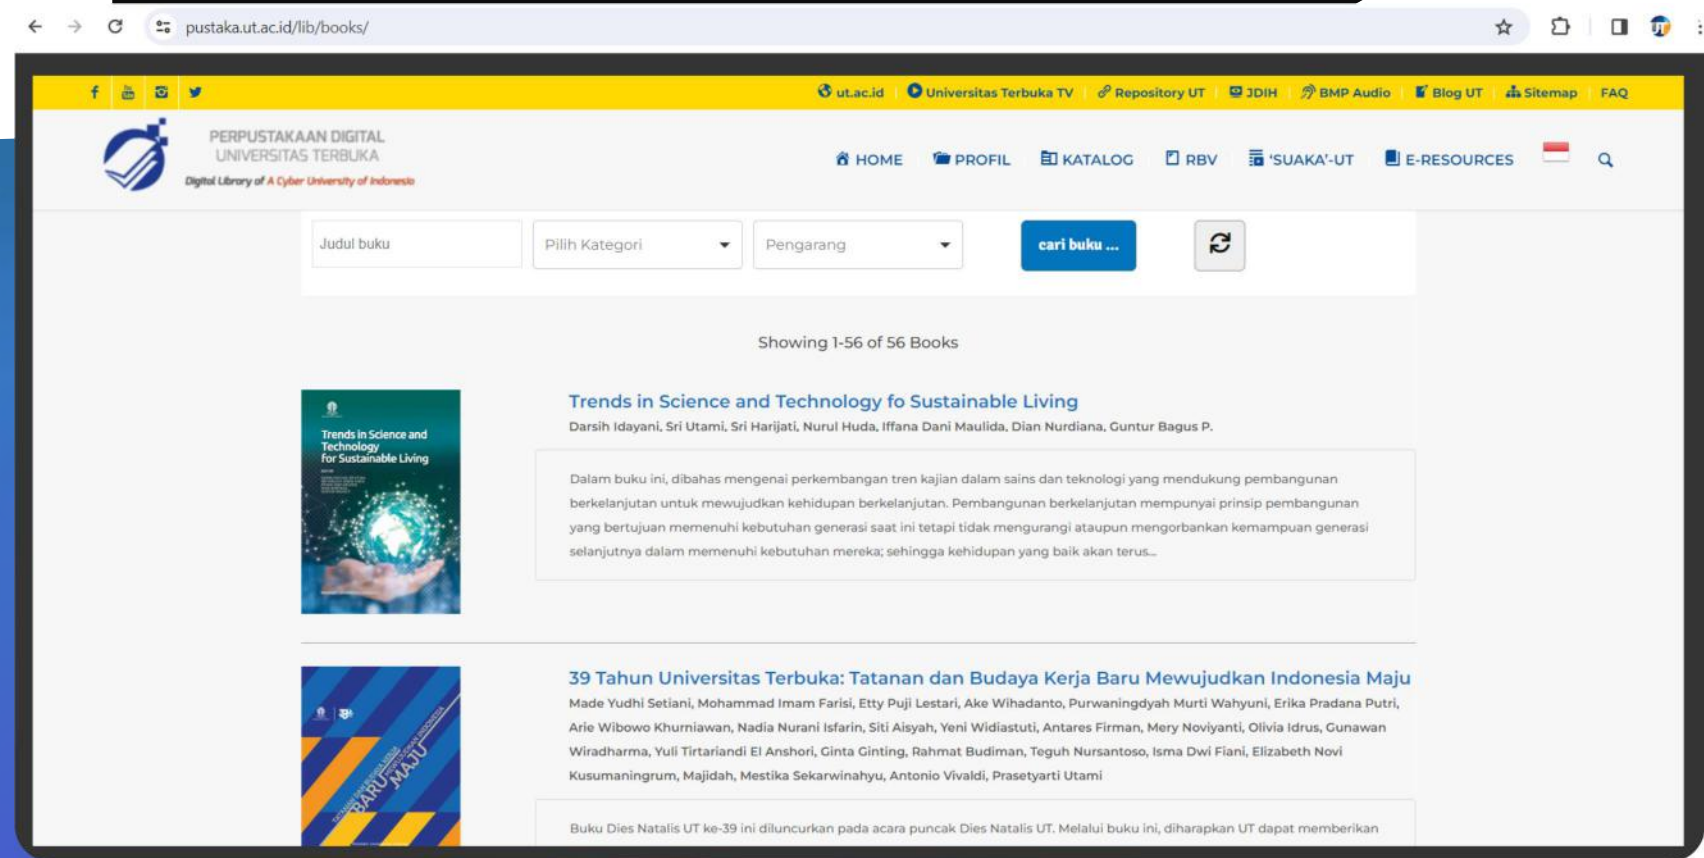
pustaka.ut.ac.id/lib/books/

ut.ac.id | Universitas Terbuka TV | Repository UT | JDIH | BMP Audio | Blog UT | Sitemap | FAQ

PERPUSTAKAAN DIGITAL
UNIVERSITAS TERBUKA
Digital Library of A Cyber University of Indonesia

HOME | PROFIL | KATALOG | RBV | 'SUAKA'-UT | E-RESOURCES

Judul buku
Pilih Kategori
Pengarang
cari buku ...

Showing 1-56 of 56 Books

Trends in Science and Technology for Sustainable Living

Trends in Science and Technology fo Sustainable Living
Darsih Idayani, Sri Utami, Sri Harijati, Nurul Huda, Iffana Dani Maulida, Dian Nurdiana, Guntur Bagus P.

Dalam buku ini, dibahas mengenai perkembangan tren kajian dalam sains dan teknologi yang mendukung pembangunan berkelanjutan untuk mewujudkan kehidupan berkelanjutan. Pembangunan berkelanjutan mempunyai prinsip pembangunan yang bertujuan memenuhi kebutuhan generasi saat ini tetapi tidak mengurangi ataupun mengorbankan kemampuan generasi selanjutnya dalam memenuhi kebutuhan mereka; sehingga kehidupan yang baik akan terus...

BARU MAJU

39 Tahun Universitas Terbuka: Tatanan dan Budaya Kerja Baru Mewujudkan Indonesia Maju
Made Yudhi Setiani, Mohammad Imam Farisi, Etty Puji Lestari, Ake Wihadanto, Purwaningdyah Murti Wahyuni, Erika Pradana Putri, Arie Wibowo Khurniawan, Nadia Nurani Isfarin, Siti Aisyah, Yeni Widiastuti, Antares Firman, Mery Noviyanti, Olivia Idrus, Gunawan Wiradharma, Yuli Tirtariandi El Anshori, Ginta Ginting, Rahmat Budiman, Teguh Nursantoso, Isma Dwi Fiani, Elizabeth Novi Kusumaningrum, Majidah, Mestika Sekarwinahyu, Antonio Vivaldi, Prasetyarti Utami

Buku Dies Natalis UT ke-39 ini diluncurkan pada acara puncak Dies Natalis UT. Melalui buku ini, diharapkan UT dapat memberikan